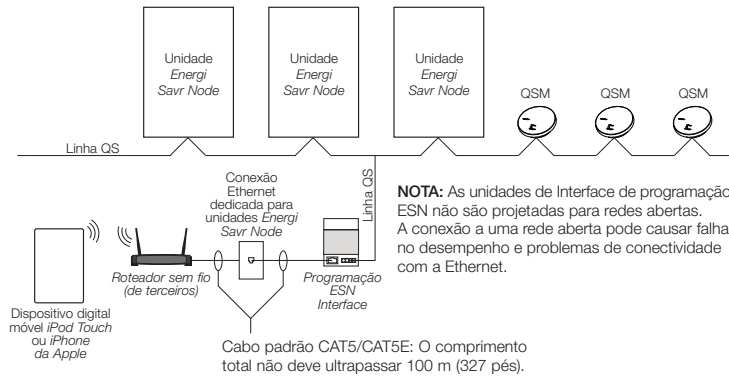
Unidade
Energi
Savr Node

Unidade
Energi
Savr Node

Unidade
Energi
Savr Node

QSM

QSM

QSM

Linha QS

Conexão Ethernet dedicada para unidades Energi Savr Node

Linha QS

NOTA: As unidades de Interface de programação ESN não são projetadas para redes abertas. A conexão a uma rede aberta pode causar falha no desempenho e problemas de conectividade com a Ethernet.

Roteador sem fio (de terceiros)

Programação ESN Interface

Dispositivo digital móvel iPod Touch ou iPhone da Apple

Cabo padrão CAT5/CAT5E: O comprimento total não deve ultrapassar 100 m (327 pés).